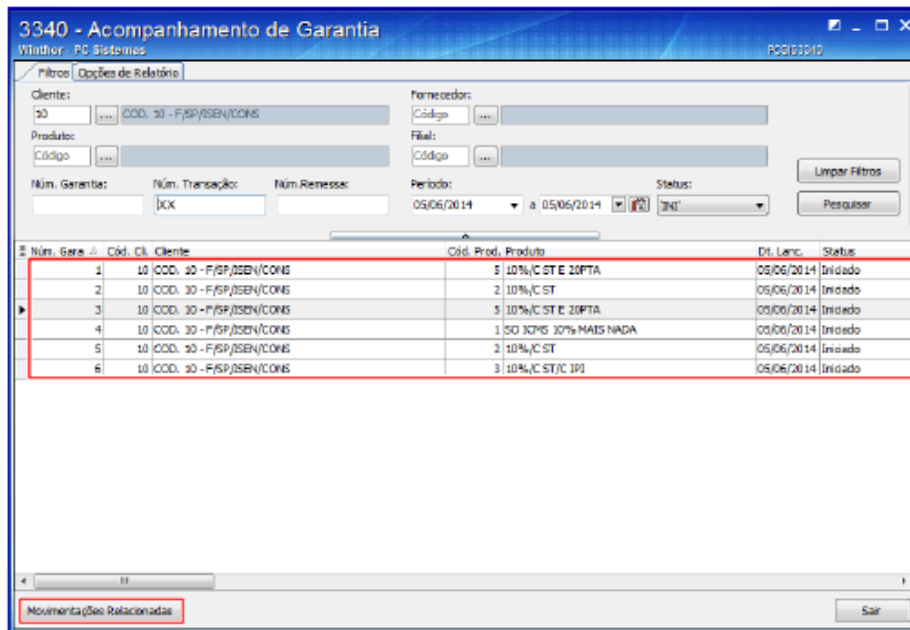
3340 - Acompanhamento de Garantia
Winthor - PC Sistemas
PCSIS3340

Filtros | Opções de Relatório

Cliente:
10 ... COD. 10 - F/SP/ISEN/CONS

Fornecedor:
Código ...

Produtos:
Código ...

Filial:
Código ...

Núm. Garantia:
Núm. Transação:
XX
Núm.Remessa:

Período:
05/06/2014 a 05/06/2014

Status:
'INI'

Limpar Filtros
Pesquisar

| Núm. Gara | Cód. Cli. | Cliente | Cód. Prod. | Produto | Dt. Lanc. | Status |
|---|---|---|---|---|---|---|
| 1 | 10 | COD. 10 - F/SP/ISEN/CONS | 5 | 10%/C ST E 20PTA | 05/06/2014 | Iniciado |
| 2 | 10 | COD. 10 - F/SP/ISEN/CONS | 2 | 10%/C ST | 05/06/2014 | Iniciado |
| 3 | 10 | COD. 10 - F/SP/ISEN/CONS | 5 | 10%/C ST E 20PTA | 05/06/2014 | Iniciado |
| 4 | 10 | COD. 10 - F/SP/ISEN/CONS | 1 | SO ICMS 10% MAIS NADA | 05/06/2014 | Iniciado |
| 5 | 10 | COD. 10 - F/SP/ISEN/CONS | 2 | 10%/C ST | 05/06/2014 | Iniciado |
| 6 | 10 | COD. 10 - F/SP/ISEN/CONS | 3 | 10%/C ST/C IPI | 05/06/2014 | Iniciado |

Movimentações Relacionadas
Sair